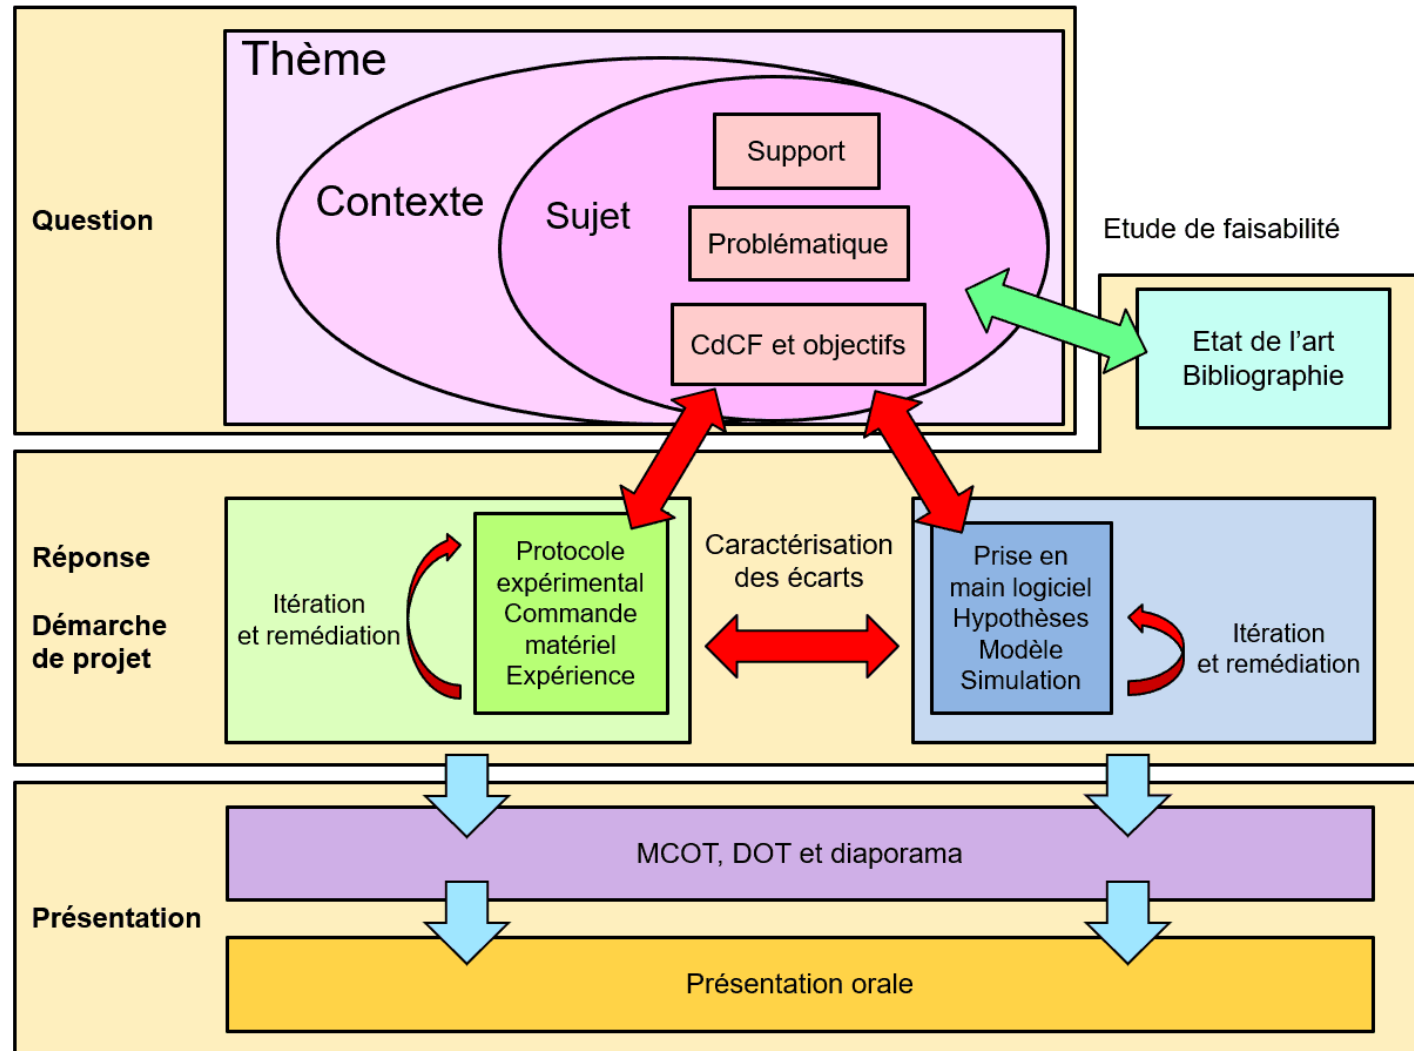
Question

Thème

Contexte

Sujet

Support

Problématique

CdCF et objectifs

Etude de faisabilité

Etat de l'art
Bibliographie

Réponse

Démarche de projet

Itération et remédiation

Protocole expérimental
Commande matériel
Expérience

Caractérisation des écarts

Prise en main logiciel
Hypothèses
Modèle
Simulation

Itération et remédiation

Présentation

MCOT, DOT et diaporama

Présentation orale